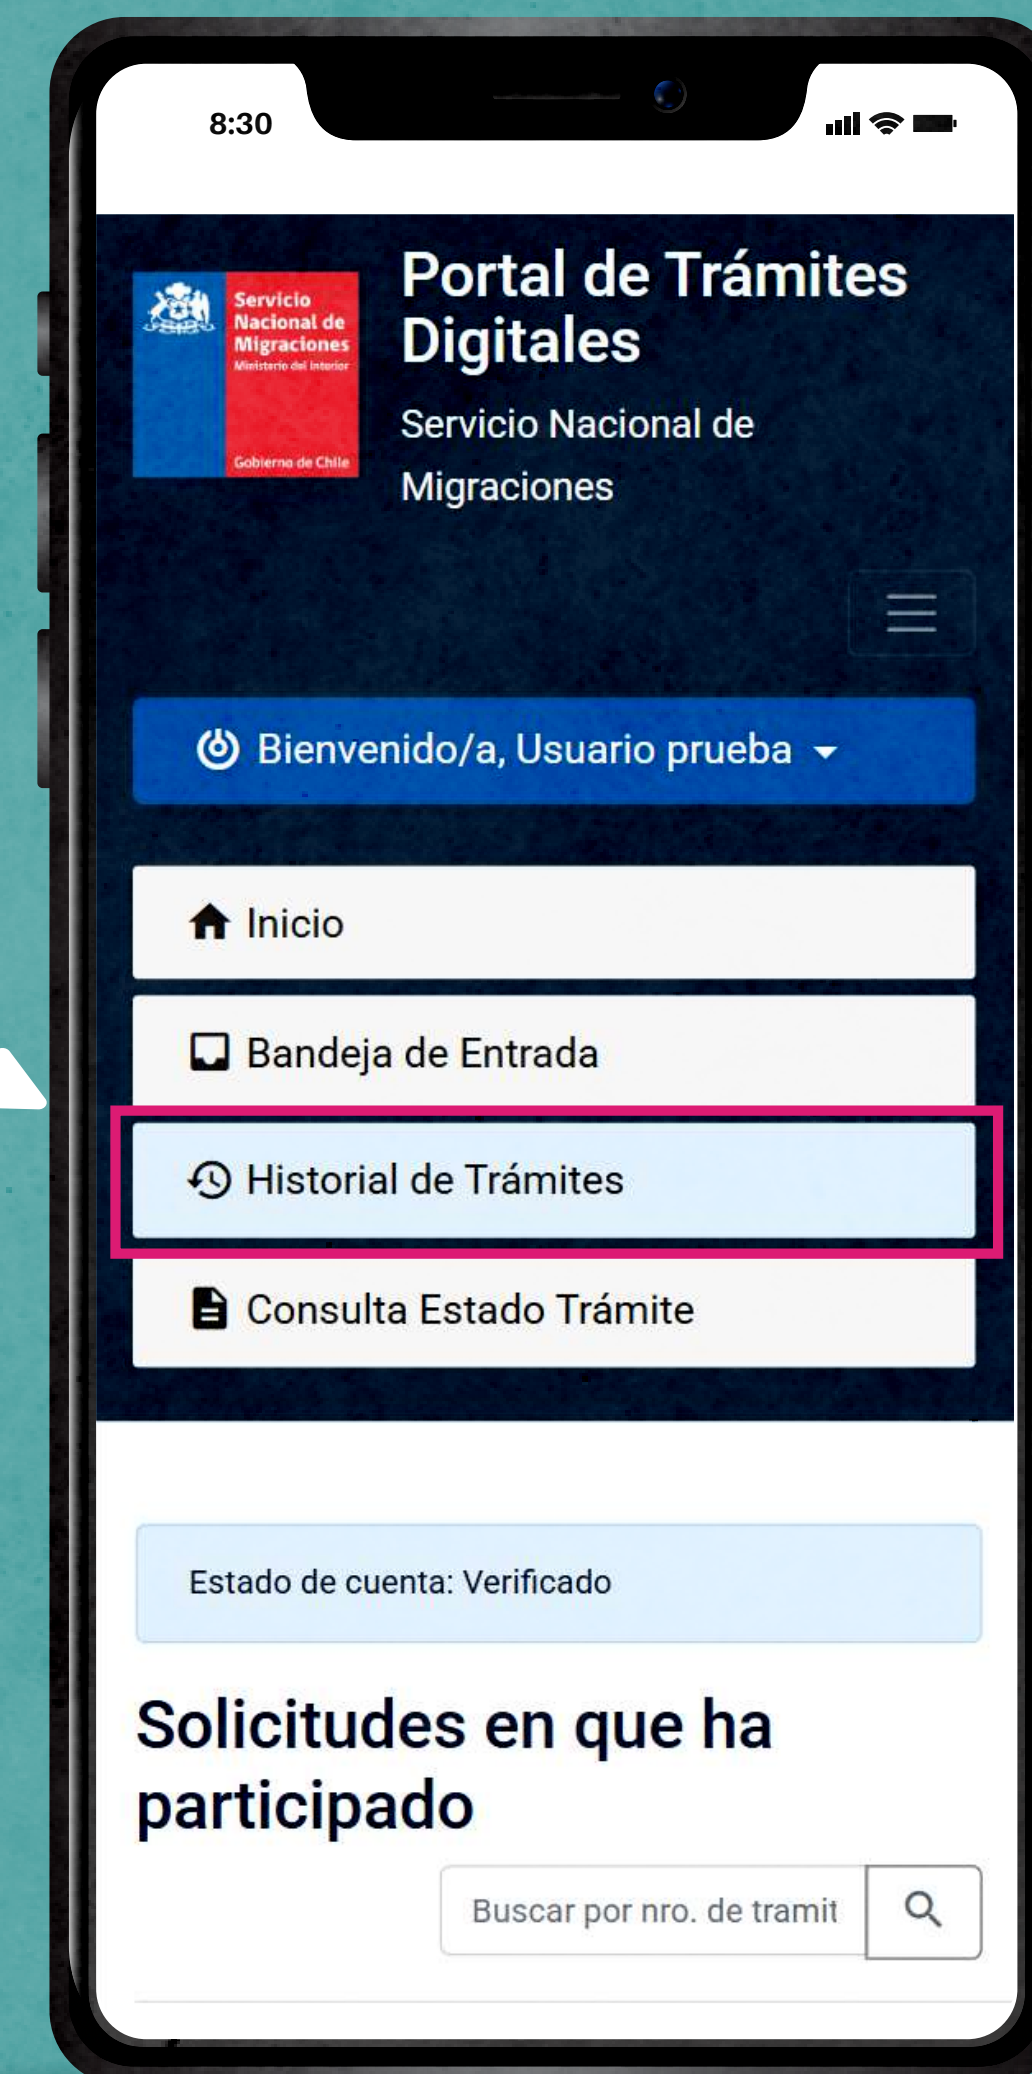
8:30

Servicio Nacional de Migraciones
Ministerio del Interior
Gobierno de Chile

Portal de Trámites Digitales

Servicio Nacional de Migraciones

Bienvenido/a, Usuario prueba

Inicio

Bandeja de Entrada

Historial de Trámites

Consulta Estado Trámite

Estado de cuenta: Verificado

Solicitudes en que ha participado

Buscar por nro. de tramit